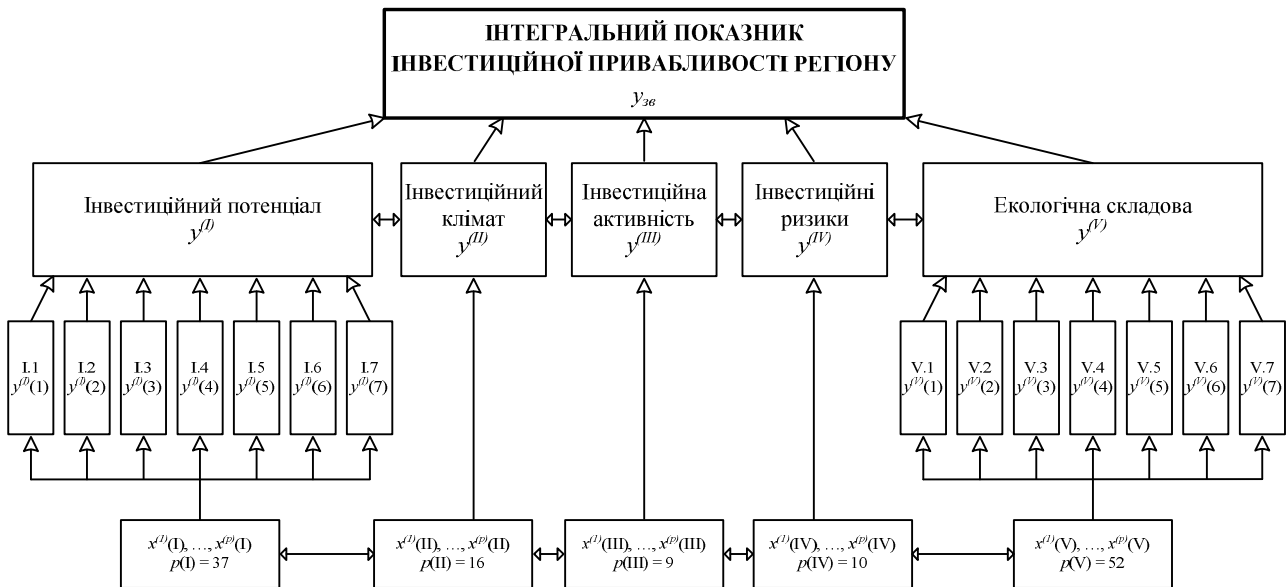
ІНТЕГРАЛЬНИЙ ПОКАЗНИК ІНВЕСТИЦІЙНОЇ ПРИВАБЛИВОСТІ РЕГІОНУ
$y_{зв}$

Інвестиційний потенціал
$y^{(I)}$

Інвестиційний клімат
$y^{(II)}$

Інвестиційна активність
$y^{(III)}$

Інвестиційні ризики
$y^{(IV)}$

Екологічна складова
$y^{(V)}$

I.1 $y^{(I)}(1)$
I.2 $y^{(I)}(2)$
I.3 $y^{(I)}(3)$
I.4 $y^{(I)}(4)$
I.5 $y^{(I)}(5)$
I.6 $y^{(I)}(6)$
I.7 $y^{(I)}(7)$

V.1 $y^{(V)}(1)$
V.2 $y^{(V)}(2)$
V.3 $y^{(V)}(3)$
V.4 $y^{(V)}(4)$
V.5 $y^{(V)}(5)$
V.6 $y^{(V)}(6)$
V.7 $y^{(V)}(7)$

$x^{(1)}(I), \ldots, x^{(p)}(I)$
$p(I) = 37$

$x^{(1)}(II), \ldots, x^{(p)}(II)$
$p(II) = 16$

$x^{(1)}(III), \ldots, x^{(p)}(III)$
$p(III) = 9$

$x^{(1)}(IV), \ldots, x^{(p)}(IV)$
$p(IV) = 10$

$x^{(1)}(V), \ldots, x^{(p)}(V)$
$p(V) = 52$